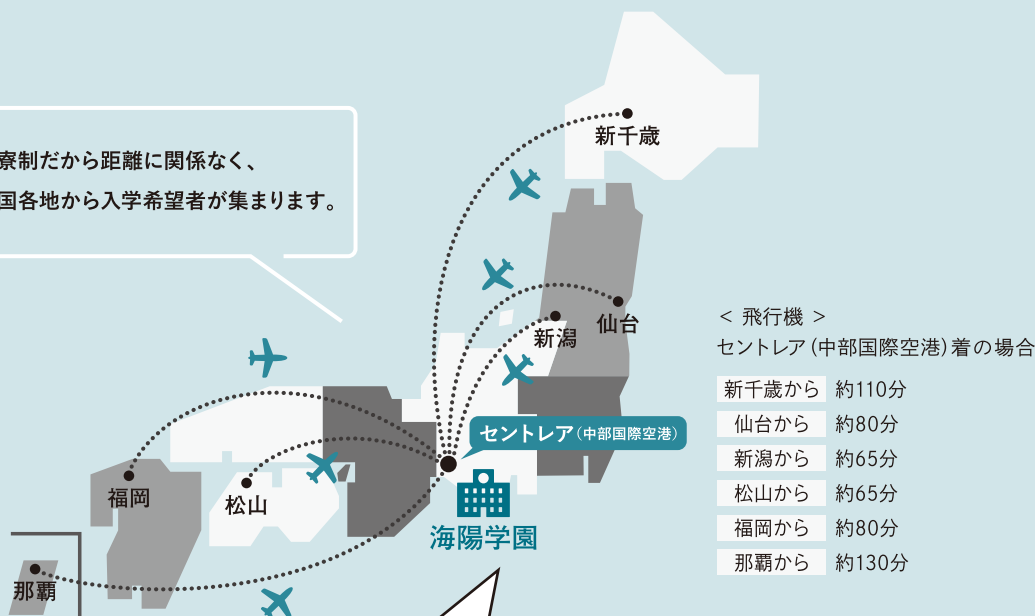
寮制だから距離に関係なく、
国各地から入学希望者が集まります。

新千歳
新潟
仙台
セントレア（中部国際空港）
福岡
松山
海陽学園
那覇

＜ 飛行機 ＞
セントレア（中部国際空港）着の場合

| | |
|---|---|
| 新千歳から | 約110分 |
| 仙台から | 約80分 |
| 新潟から | 約65分 |
| 松山から | 約65分 |
| 福岡から | 約80分 |
| 那覇から | 約130分 |